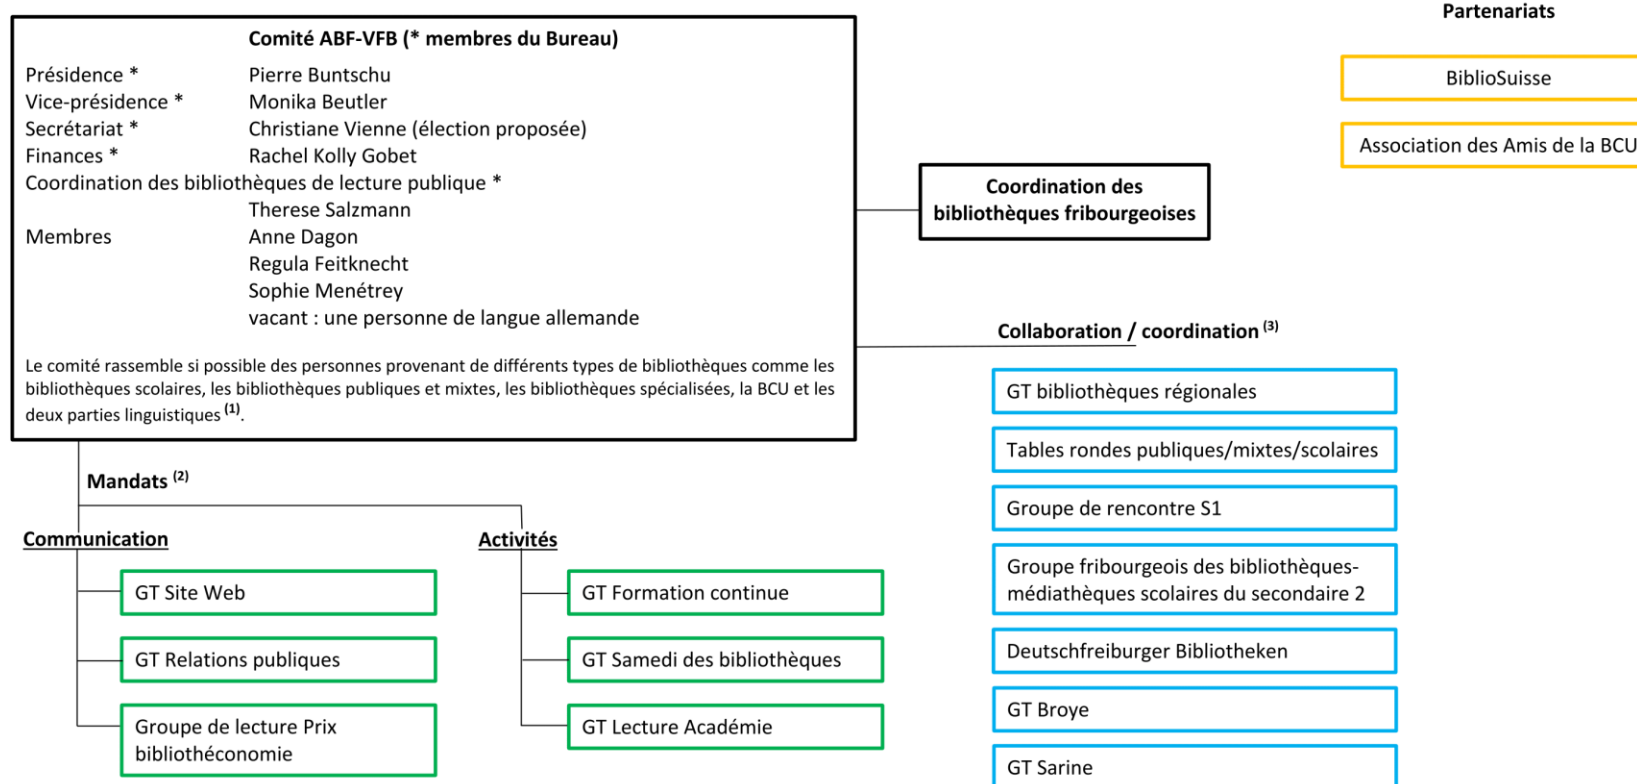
Comité ABF-VFB (* membres du Bureau)

| | |
|---|---|
| Présidence * | Pierre Buntschu |
| Vice-présidence * | Monika Beutler |
| Secrétariat * | Christiane Vienne (élection proposée) |
| Finances * | Rachel Kolly Gobet |
| Coordination des bibliothèques de lecture publique * | |
| | Therese Salzmann |
| Membres | Anne Dagon |
| | Regula Feitknecht |
| | Sophie Menétrey |
| | vacant : une personne de langue allemande |

Le comité rassemble si possible des personnes provenant de différents types de bibliothèques comme les bibliothèques scolaires, les bibliothèques publiques et mixtes, les bibliothèques spécialisées, la BCU et les deux parties linguistiques $^{(1)}$.

Mandats $^{(2)}$

Communication

GT Site Web

GT Relations publiques

Groupe de lecture Prix bibliothéconomie

Activités

GT Formation continue

GT Samedi des bibliothèques

GT Lecture Académie

Coordination des bibliothèques fribourgeoises

Partenariats

BiblioSuisse

Association des Amis de la BCU

Collaboration / coordination $^{(3)}$

GT bibliothèques régionales

Tables rondes publiques/mixtes/scolaires

Groupe de rencontre S1

Groupe fribourgeois des bibliothèques-médiathèques scolaires du secondaire 2

Deutschfreiburger Bibliotheken

GT Broye

GT Sarine